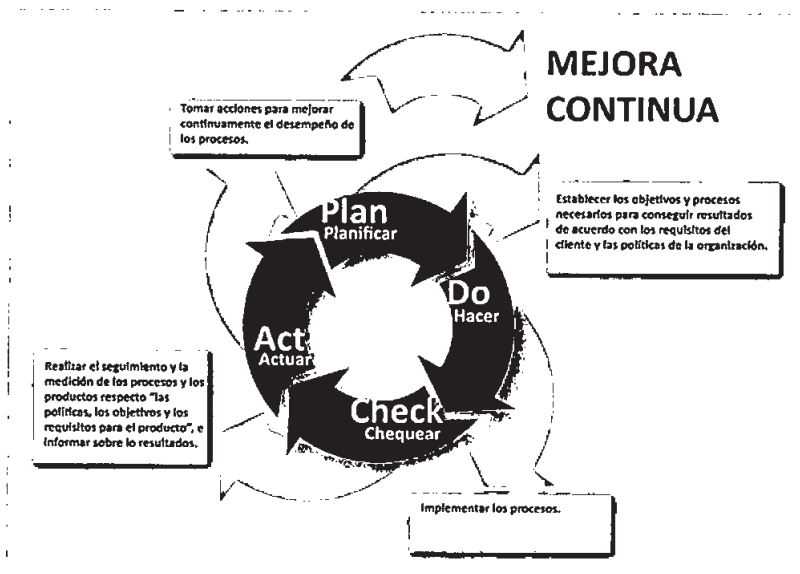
MEJORA CONTINUA

Tomar acciones para mejorar continuamente el desempeño de los procesos.

Establecer los objetivos y procesos necesarios para conseguir resultados de acuerdo con los requisitos del cliente y las políticas de la organización.

Plan
Planificar

Do
Hacer

Check
Chequear

Act
Actuar

Realizar el seguimiento y la medición de los procesos y los productos respecto "las políticas, los objetivos y los requisitos para el producto", e informar sobre lo resultados.

Implementar los procesos.